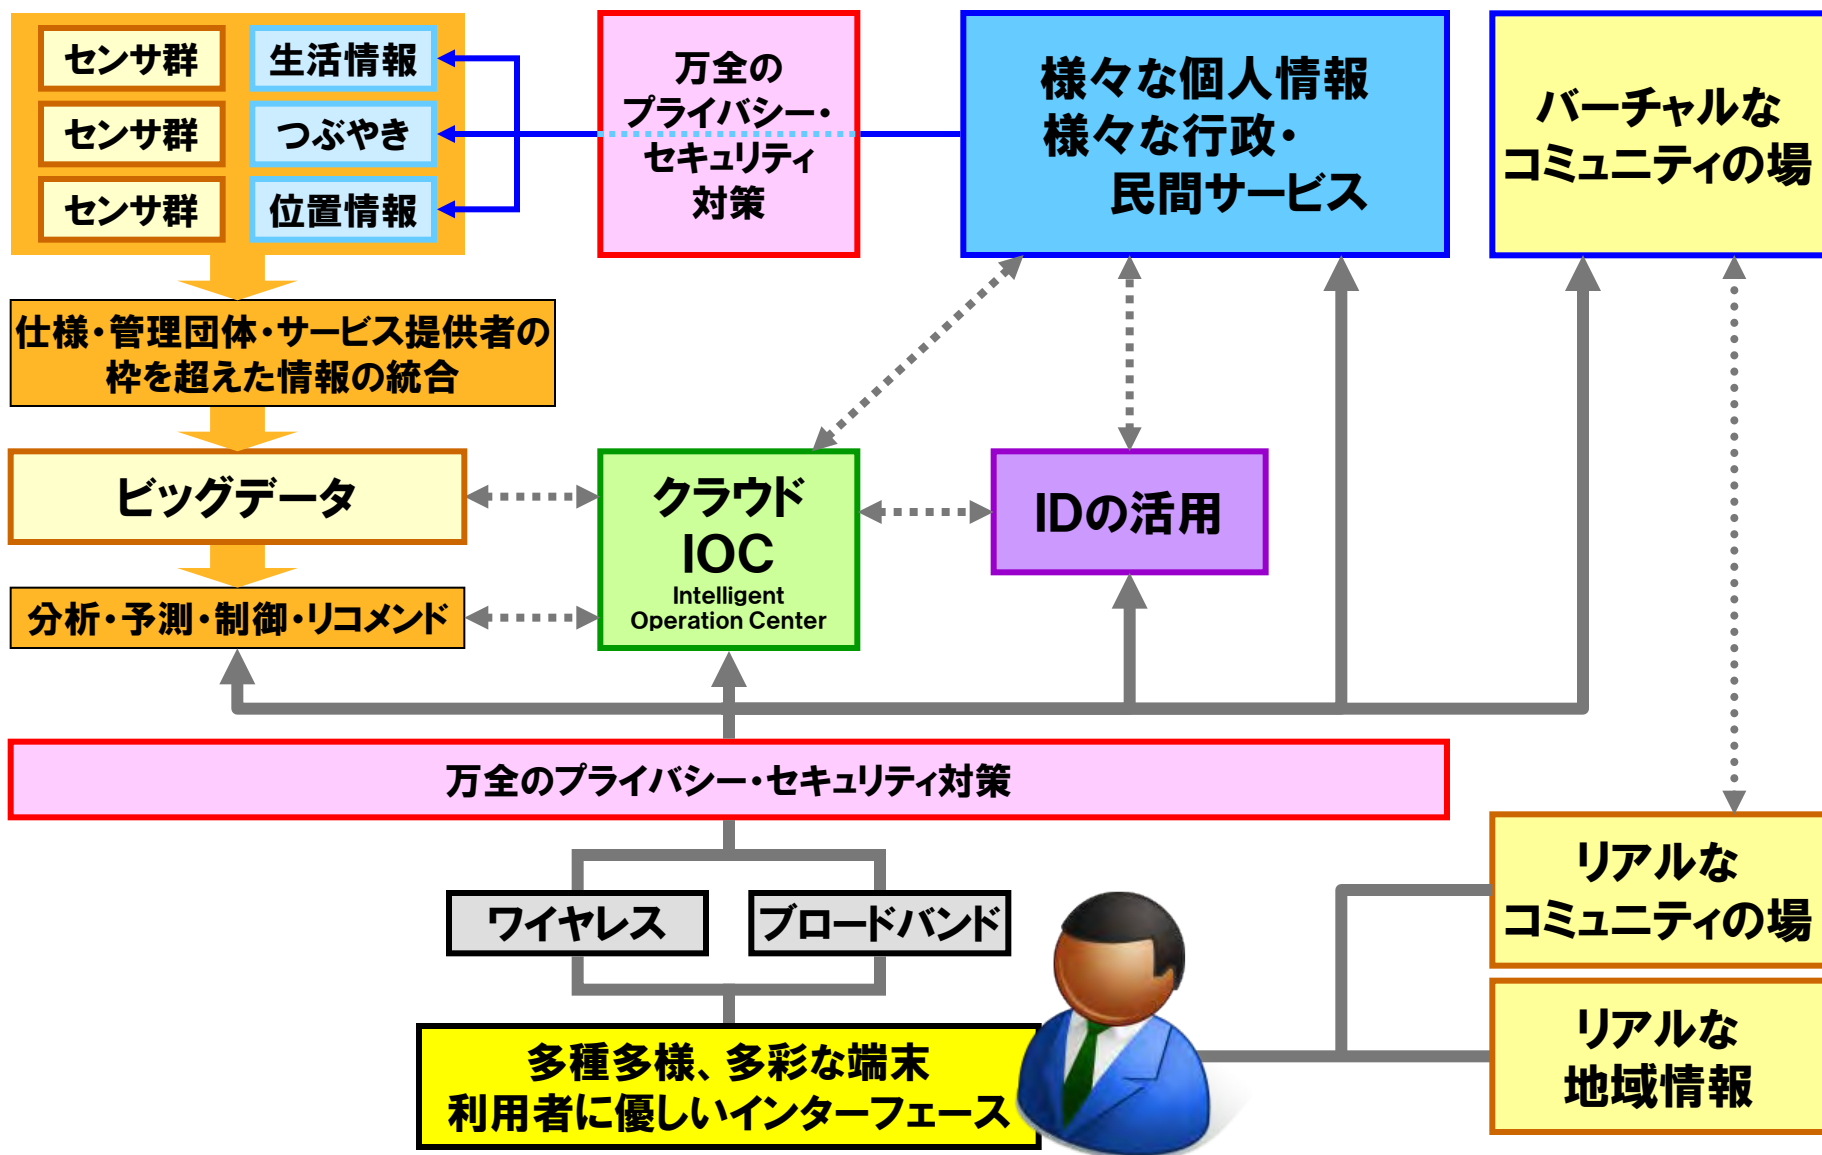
センサ群
生活情報
センサ群
つぶやき
センサ群
位置情報

万全の
プライバシー・
セキュリティ
対策

様々な個人情報
様々な行政・
民間サービス

バーチャルな
コミュニティの場

仕様・管理団体・サービス提供者の
枠を超えた情報の統合

ビッグデータ

クラウド
IOC
Intelligent
Operation Center

IDの活用

分析・予測・制御・リコメンド

万全のプライバシー・セキュリティ対策

ワイヤレス
ブロードバンド

多種多様、多彩な端末
利用者に優しいインターフェース

リアルな
コミュニティの場

リアルな
地域情報